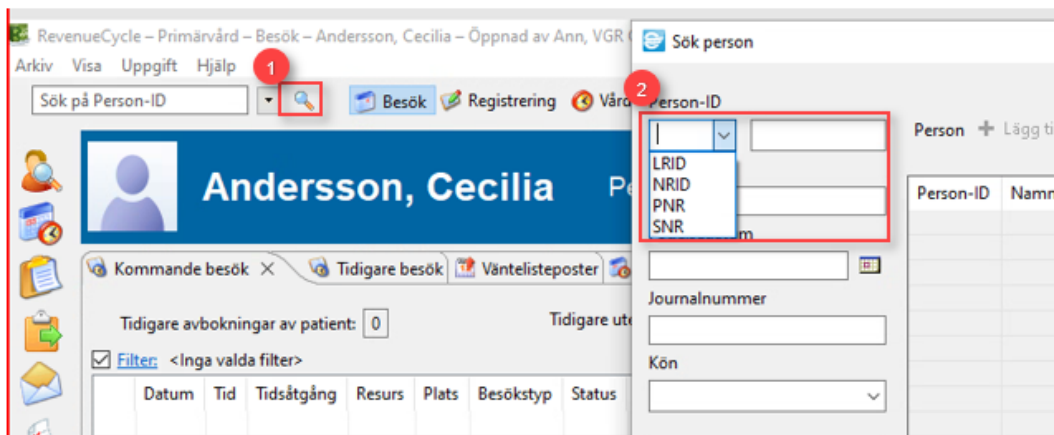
RevenueCycle – Primärvård – Besök – Andersson, Cecilia – Öppnad av Ann, VGR

Arkiv Visa Uppgift Hjälp

Sök på Person-ID

1

Besök Registrering Vård

Andersson, Cecilia

Pe

Kommande besök

Tidigare besök

Väntelisteposter

Tidigare avbokningar av patient: 0

Tidigare ute

Filter: <Inga valda filter>

| Datum | Tid | Tidsåtgång | Resurs | Plats | Besökstyp | Status |
|---|---|---|---|---|---|---|

Sök person

2

Person-ID

LRID
NRID
PNR
SNR

Journalnummer

Kön

Person Lägg ti

| Person-ID | Namn |
|---|---|